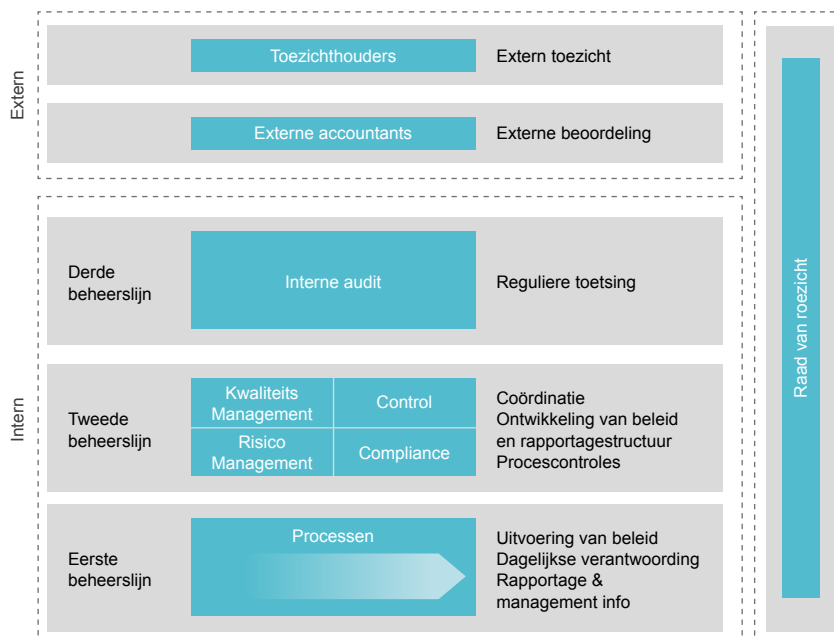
Extern

Toezichthouders

Extern toezicht

Externe accountants

Externe beoordeling

Intern

Derde beheerslijn

Interne audit

Reguliere toetsing

Tweede beheerslijn

Kwaliteits Management

Control

Risico Management

Compliance

Coördinatie
Ontwikkeling van beleid en rapportagestructuur
Procescontroles

Eerste beheerslijn

Processen

Uitvoering van beleid
Dagelijkse verantwoording
Rapportage & management info

Raad van roezicht